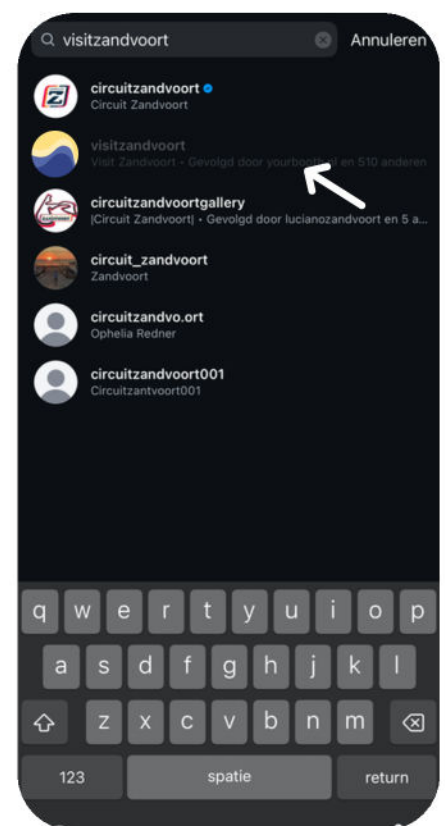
visitzandvoort

Annuleren

circuitzandvoort
Circuit Zandvoort

visitzandvoort
Visit Zandvoort • Gevolgd door yourboot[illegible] en 510 anderen

circuitzandvoortgallery
|Circuit Zandvoort| • Gevolgd door lucianozandvoort en 5 a...

circuit_zandvoort
Zandvoort

circuitzandvo.ort
Ophelia Redner

circuitzandvoort001
Circuitzantvoort001

q w e r t y u i o p
a s d f g h j k l
z x c v b n m
123 spatie return